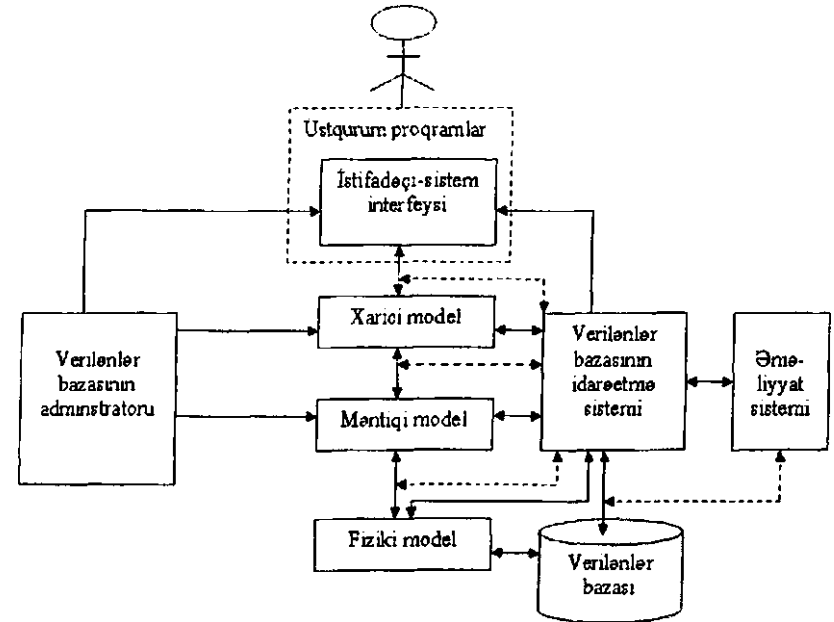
Üstqurum proqramlar

İstifadəçi-sistem interfeysi

Xarici model

Verilənlər bazasının adminstratoru

Məntiqi model

Verilənlər bazasının idarəetmə sistemi

Əməliyyat sistemi

Fiziki model

Verilənlər bazası